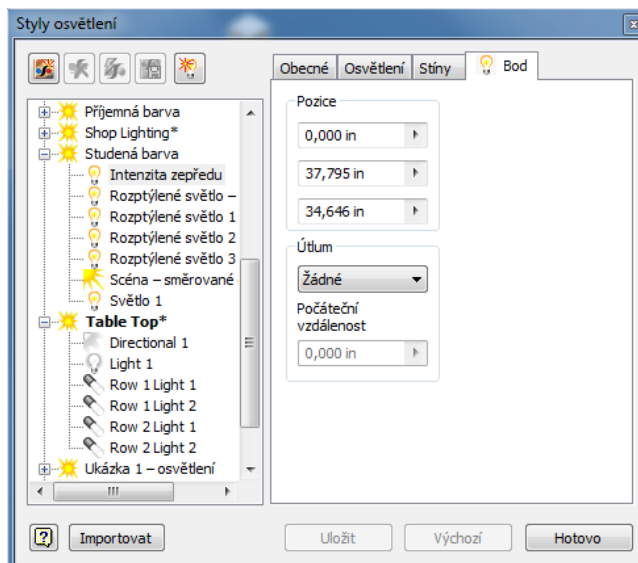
Styly osvětlení

Příjemná barva
Shop Lighting*
Studená barva
Intenzita zepředu
Rozptýlené světlo –
Rozptýlené světlo 1
Rozptýlené světlo 2
Rozptýlené světlo 3
Scéna – směrované
Světlo 1
Table Top*
Directional 1
Light 1
Row 1 Light 1
Row 1 Light 2
Row 2 Light 1
Row 2 Light 2
Ukázka 1 – osvětlení

Obecné | Osvětlení | Stíny | Bod

Pozice
0,000 in
37,795 in
34,646 in

Útlum
Žádné
Počáteční vzdálenost
0,000 in

?
Importovat
Uložit
Výchozí
Hotovo